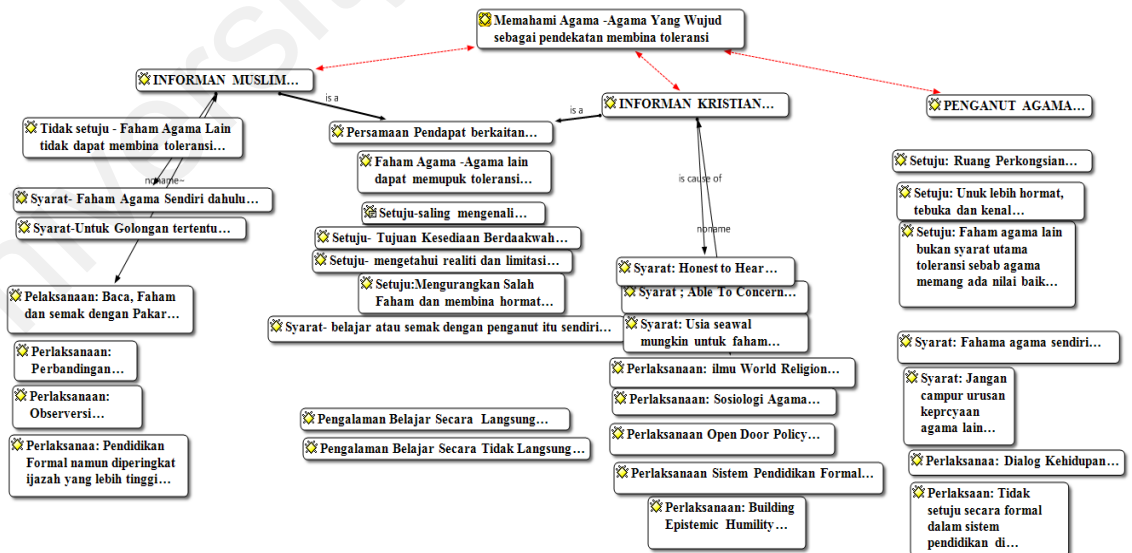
Memahami Agama -Agama Yang Wujud sebagai pendekatan membina toleransi

INFORMAN MUSLIM…

is a

INFORMAN KRISTIAN…

is a

PENGANUT AGAMA…

Tidak setuju - Faham Agama Lain tidak dapat membina toleransi…

noname

Persamaan Pendapat berkaitan…

Faham Agama -Agama lain dapat memupuk toleransi…

Syarat- Faham Agama Sendiri dahulu…

Syarat-Untuk Golongan tertentu…

Setuju-saling mengenali…

Setuju- Tujuan Kesediaan Berdaakwah…

Setuju- mengetahui realiti dan limitasi…

Setuju:Mengurangkan Salah Faham dan membina hormat…

is cause of

noname

Setuju: Ruang Perkongsian…

Setuju: Unuk lebih hormat, tebuka dan kenal…

Setuju: Faham agama lain bukan syarat utama toleransi sebab agama memang ada nilai baik…

Pelaksanaan: Baca, Faham dan semak dengan Pakar…

Syarat- belajar atau semak dengan penganut itu sendiri…

Syarat: Honest to Hear…

Syarat ; Able To Concern…

Syarat: Usia seawal mungkin untuk faham…

Perlaksanaan: Perbandingan…

Perlaksanaan: Observersi…

Perlaksanaa: Pendidikan Formal namun diperingkat ijazah yang lebih tinggi…

Pengalaman Belajar Secara Langsung…

Pengalaman Belajar Secara Tidak Langsung…

Perlaksanaan: ilmu World Religion…

Perlaksanaan: Sosiologi Agama…

Perlaksanaan Open Door Policy…

Perlaksanaan Sistem Pendidikan Formal…

Perlaksanaan: Building Epistemic Humility…

Syarat: Fahama agama sendiri…

Syarat: Jangan campur urusan keprcyaan agama lain…

Perlaksanaa: Dialog Kehidupan…

Perlaksaan: Tidak setuju secara formal dalam sistem pendidikan di…